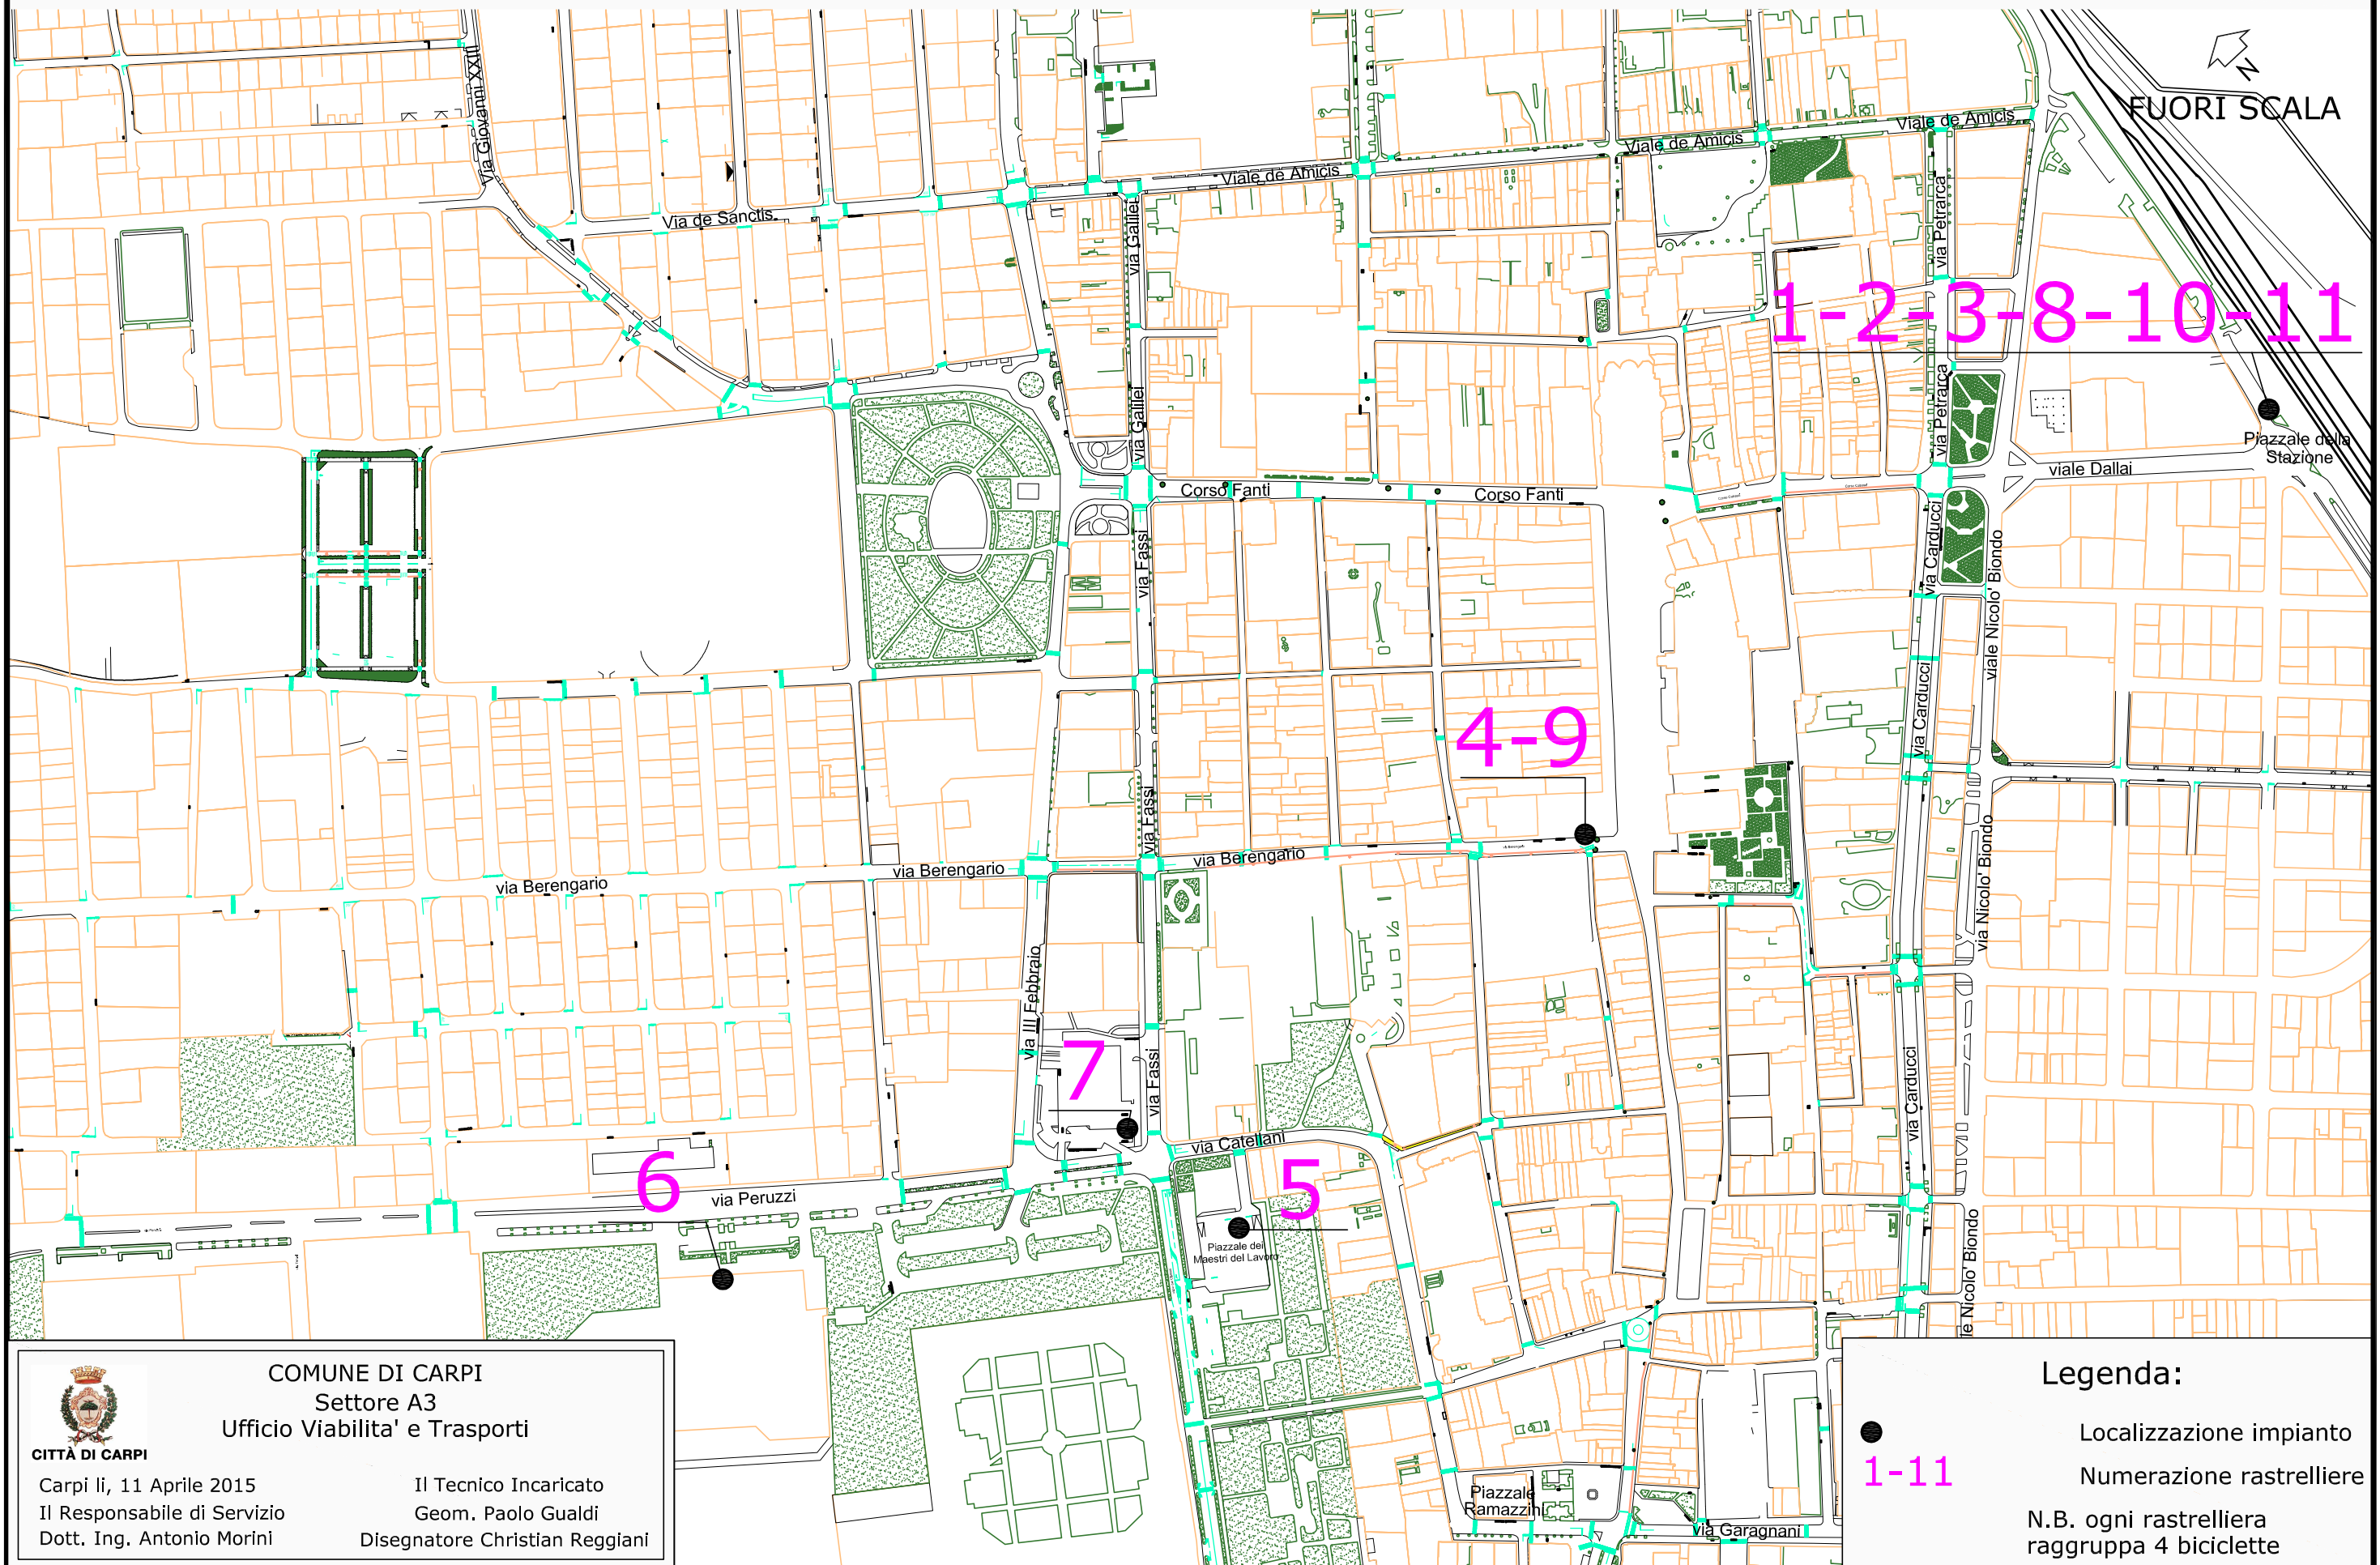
FUORI SCALA

Via Giovanni XXIII
Via de Sanctis
Viale de Amicis
Viale de Amicis
Viale de Amicis
via Galilei
via Galilei
via Petrarca
via Petrarca
1-2-3-8-10-11
Piazzale della Stazione
viale Dallai
Corso Fanti
Corso Fanti
via Fassi
via Carducci
viale Nicolo' Biondo
4-9
via Carducci
via Fassi
via Berengario
via Berengario
via Berengario
via Nicolo' Biondo
via III Febbraio
7
via Fassi
via Catellani
6
via Peruzzi
5
Piazzale dei Maestri del Lavoro
via Carducci
viale Nicolo' Biondo
Piazzale Ramazzini
via Garagnani

CITTÀ DI CARPI
COMUNE DI CARPI
Settore A3
Ufficio Viabilita' e Trasporti
Carpi li, 11 Aprile 2015
Il Responsabile di Servizio
Dott. Ing. Antonio Morini
Il Tecnico Incaricato
Geom. Paolo Gualdi
Disegnatore Christian Reggiani

Legenda:
Localizzazione impianto
1-11 Numerazione rastrelliere
N.B. ogni rastrelliera raggruppa 4 biciclette